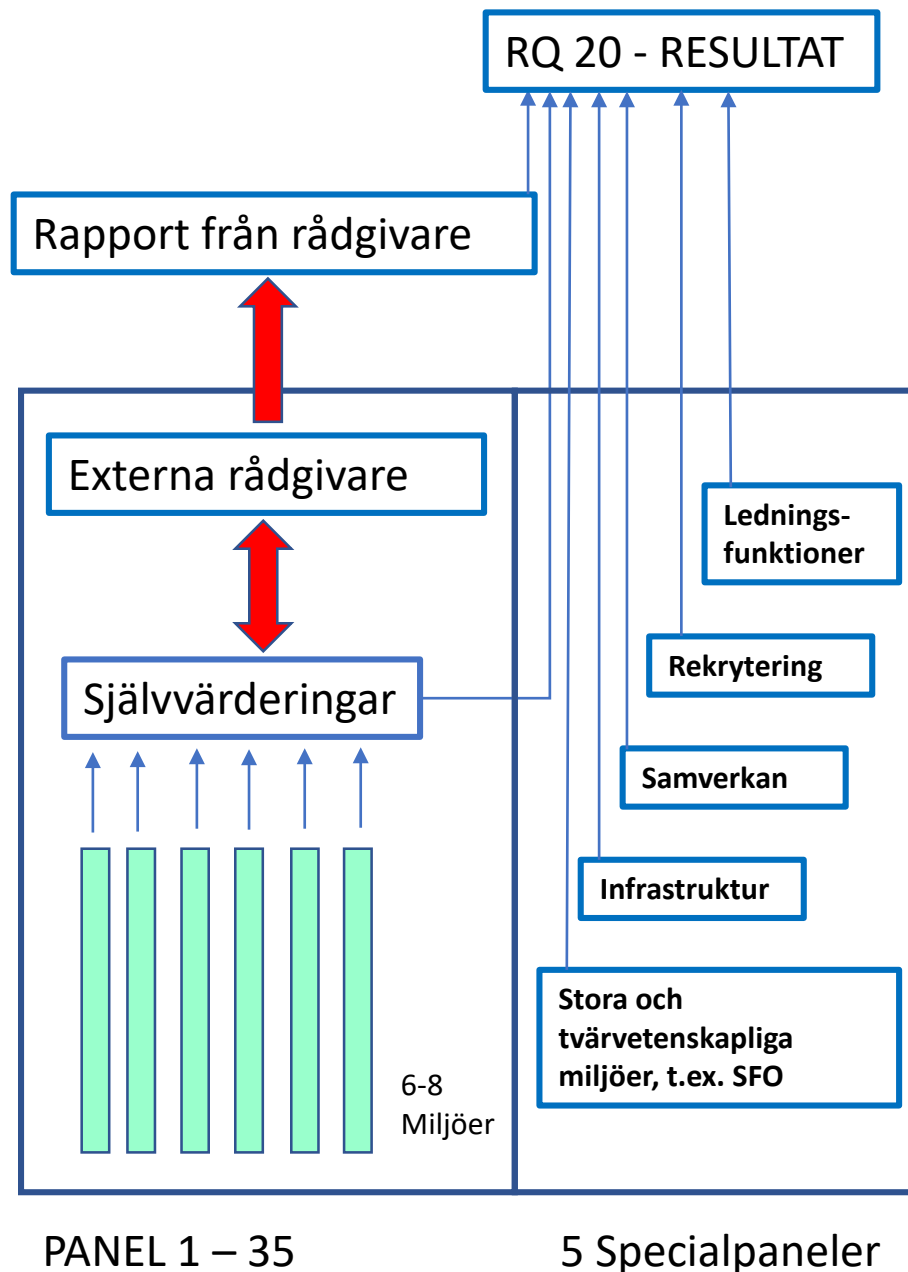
RQ 20 - RESULTAT

Rapport från rådgivare

Externa rådgivare

Självvärderingar

6-8 Miljöer

Ledningsfunktioner

Rekrytering

Samverkan

Infrastruktur

Stora och tvärvetenskapliga miljöer, t.ex. SFO

PANEL 1 – 35

5 Specialpaneler